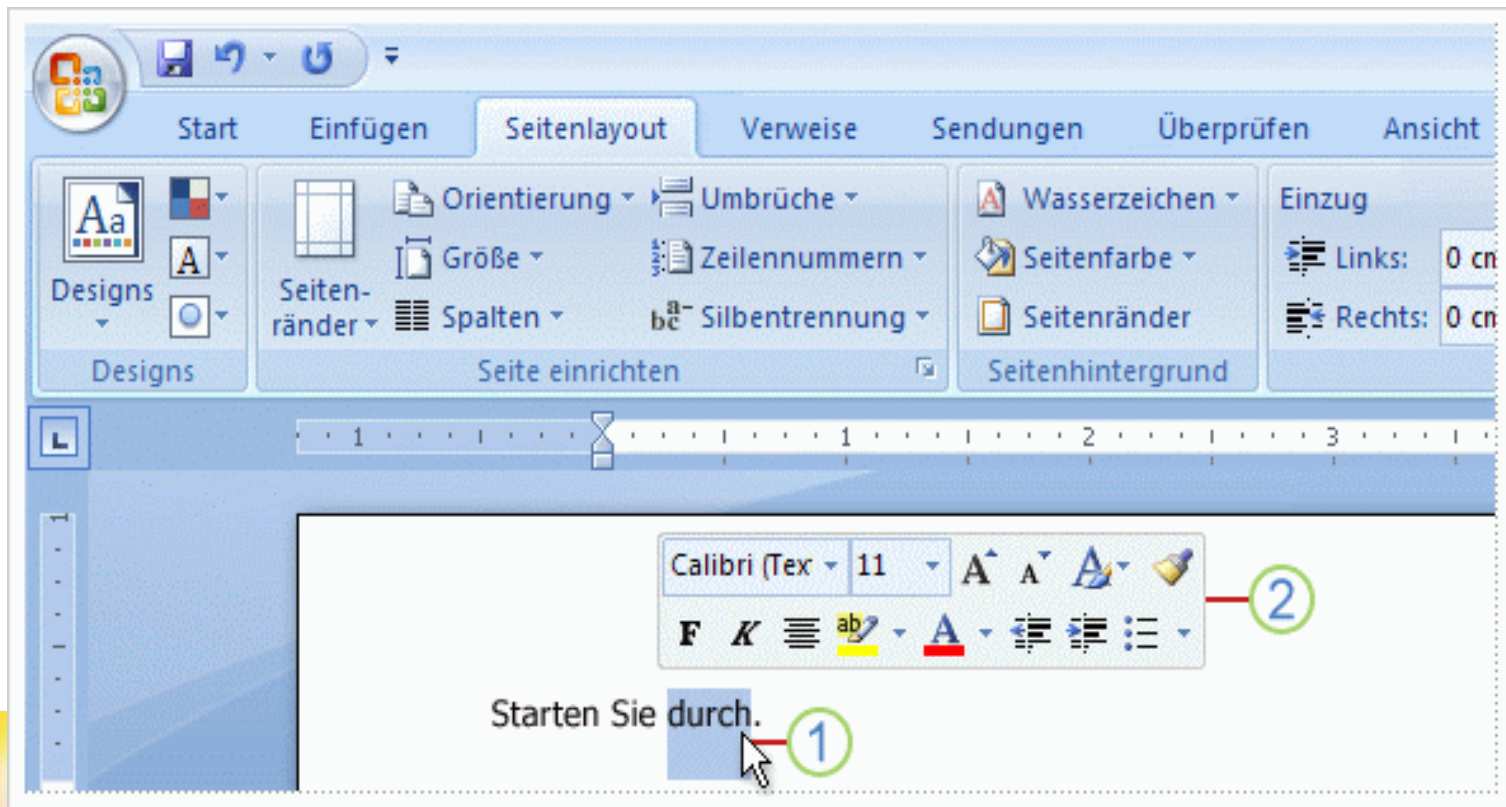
Start Einfügen Seitenlayout Verweise Sendungen Überprüfen Ansicht

Aa
Designs

Seitenränder

Orientierung
Größe
Spalten

Umbrüche
Zeilennummern
Silbentrennung

Wasserzeichen
Seitenfarbe
Seitenränder

Einzug
Links: 0 cm
Rechts: 0 cm

Designs
Seite einrichten
Seitenhintergrund

1 1 2 3

Calibri (Tex 11
F K

2

Starten Sie durch.

1